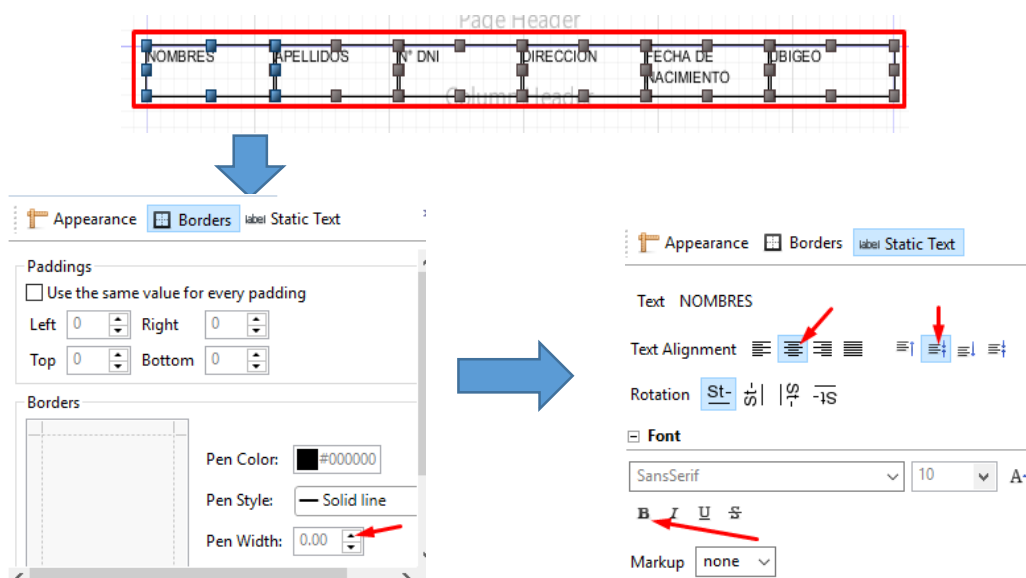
Page Header

NOMBRES | APELLIDOS | N° DNI | DIRECCION | FECHA DE NACIMIENTO | UBIGEO

Column Header

Appearance  Borders  label Static Text

Paddings
Use the same value for every padding
Left 0  Right 0
Top 0  Bottom 0

Borders
Pen Color: #000000
Pen Style: Solid line
Pen Width: 0.00

Appearance  Borders  label Static Text

Text NOMBRES

Text Alignment

Rotation St- St St St

Font
SansSerif  10  A+
B I U S

Markup none